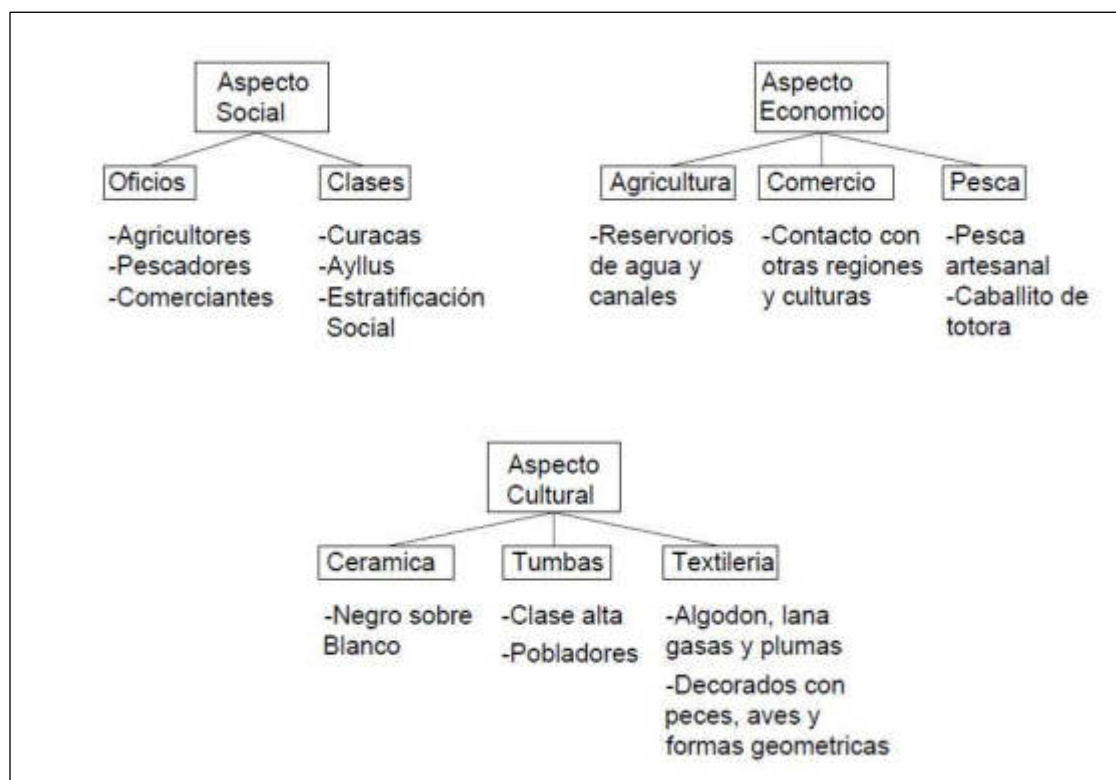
Aspecto Social

Oficios

-Agricultores
-Pescadores
-Comerciantes

Clases

-Curacas
-Ayllus
-Estratificación Social

Aspecto Economico

Agricultura

-Reservorios de agua y canales

Comercio

-Contacto con otras regiones y culturas

Pesca

-Pesca artesanal
-Caballito de totora

Aspecto Cultural

Ceramica

-Negro sobre Blanco

Tumbas

-Clase alta
-Pobladores

Textileria

-Algodon, lana gasas y plumas
-Decorados con peces, aves y formas geometricas